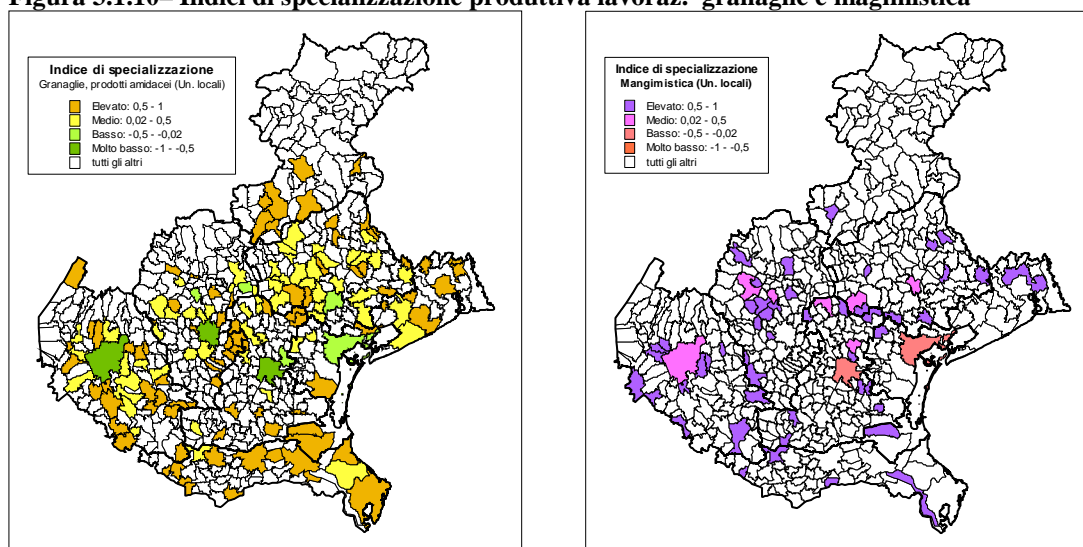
Figura 3.1.10– Indici di specializzazione produttiva lavoraz. granaglie e mangimistica

Indice di specializzazione
Granaglie, prodotti amidacei (Un. locali)
Elevato: 0,5 - 1
Medio: 0,02 - 0,5
Basso: -0,5 - -0,02
Molto basso: -1 - -0,5
tutti gli altri

Indice di specializzazione
Mangimistica (Un. locali)
Elevato: 0,5 - 1
Medio: 0,02 - 0,5
Basso: -0,5 - -0,02
Molto basso: -1 - -0,5
tutti gli altri